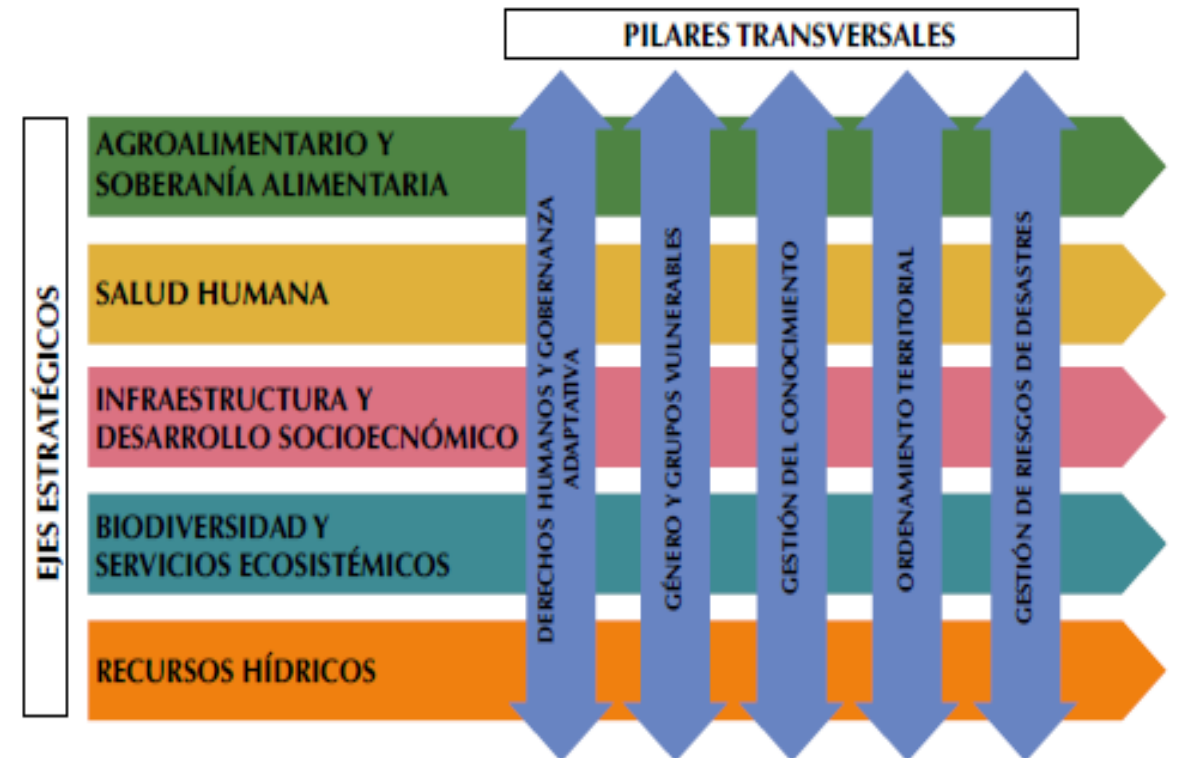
PILARES TRANSVERSALES

EJES ESTRATÉGICOS

AGROALIMENTARIO Y SOBERANÍA ALIMENTARIA

SALUD HUMANA

INFRAESTRUCTURA Y DESARROLLO SOCIOECNÓMICO

BIODIVERSIDAD Y SERVICIOS ECOSISTÉMICOS

RECURSOS HÍDRICOS

DERECHOS HUMANOS Y GOBERNANZA ADAPTATIVA

GÉNERO Y GRUPOS VULNERABLES

GESTIÓN DEL CONOCIMIENTO

ORDENAMIENTO TERRITORIAL

GESTIÓN DE RIESGOS DE DESASTRES